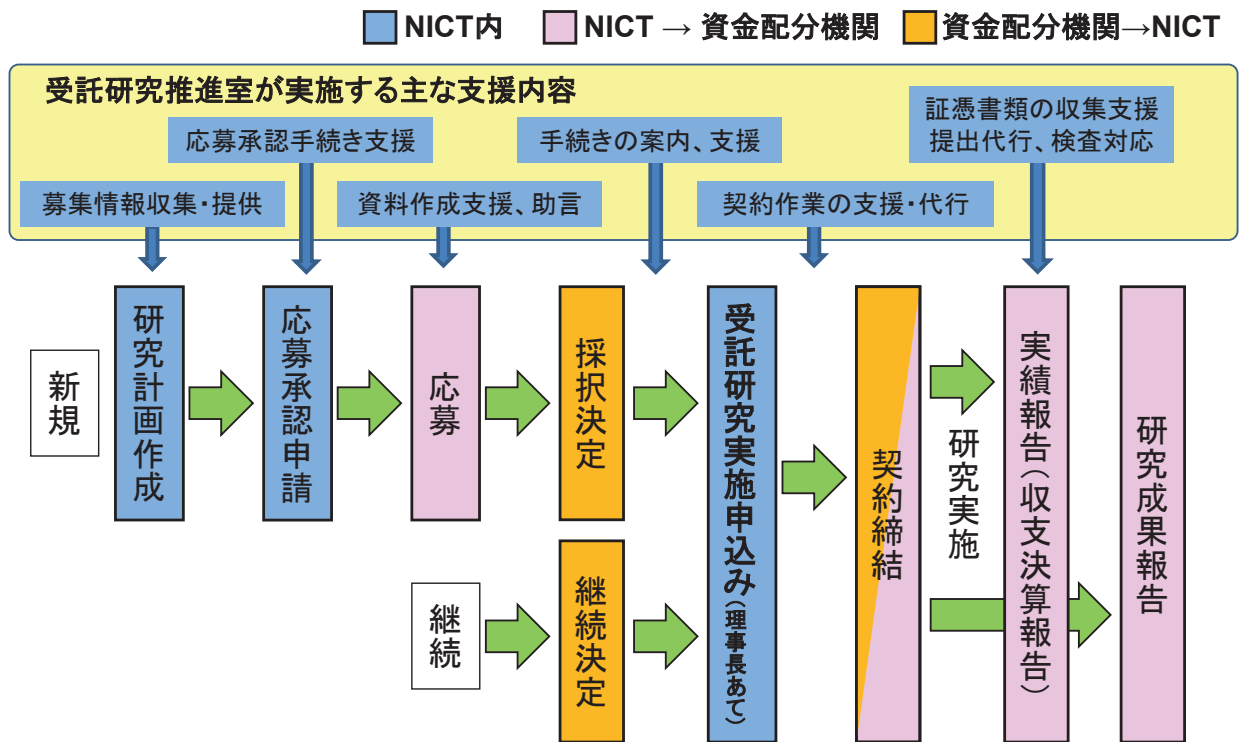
NICT内 NICT → 資金配分機関 資金配分機関→NICT

受託研究推進室が実施する主な支援内容

応募承認手続き支援

手続きの案内、支援

証憑書類の収集支援
提出代行、検査対応

募集情報収集・提供

資料作成支援、助言

契約作業の支援・代行

新規

研究計画作成

応募承認申請

応募

採択決定

受託研究実施申込み（理事長あて）

契約締結

研究実施

実績報告（収支決算報告）

研究成果報告

継続

継続決定